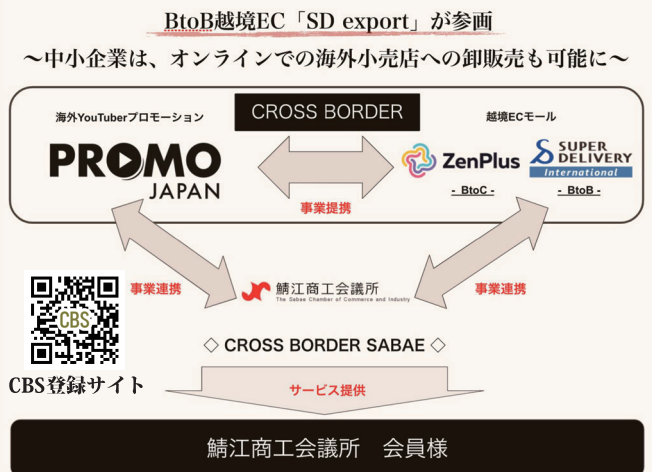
BtoB越境EC「SD export」が参画

～中小企業は、オンラインでの海外小売店への卸販売も可能に～

CROSS BORDER

海外YouTuberプロモーション

PROMO JAPAN

越境ECモール

ZenPlus

- BtoC -

SUPER DELIVERY International

- BtoB -

事業提携

事業連携

事業連携

鯖江商工会議所
The Sabae Chamber of Commerce and Industry

CBS

CBS登録サイト

◇ CROSS BORDER SABAE ◇

サービス提供

鯖江商工会議所　会員様